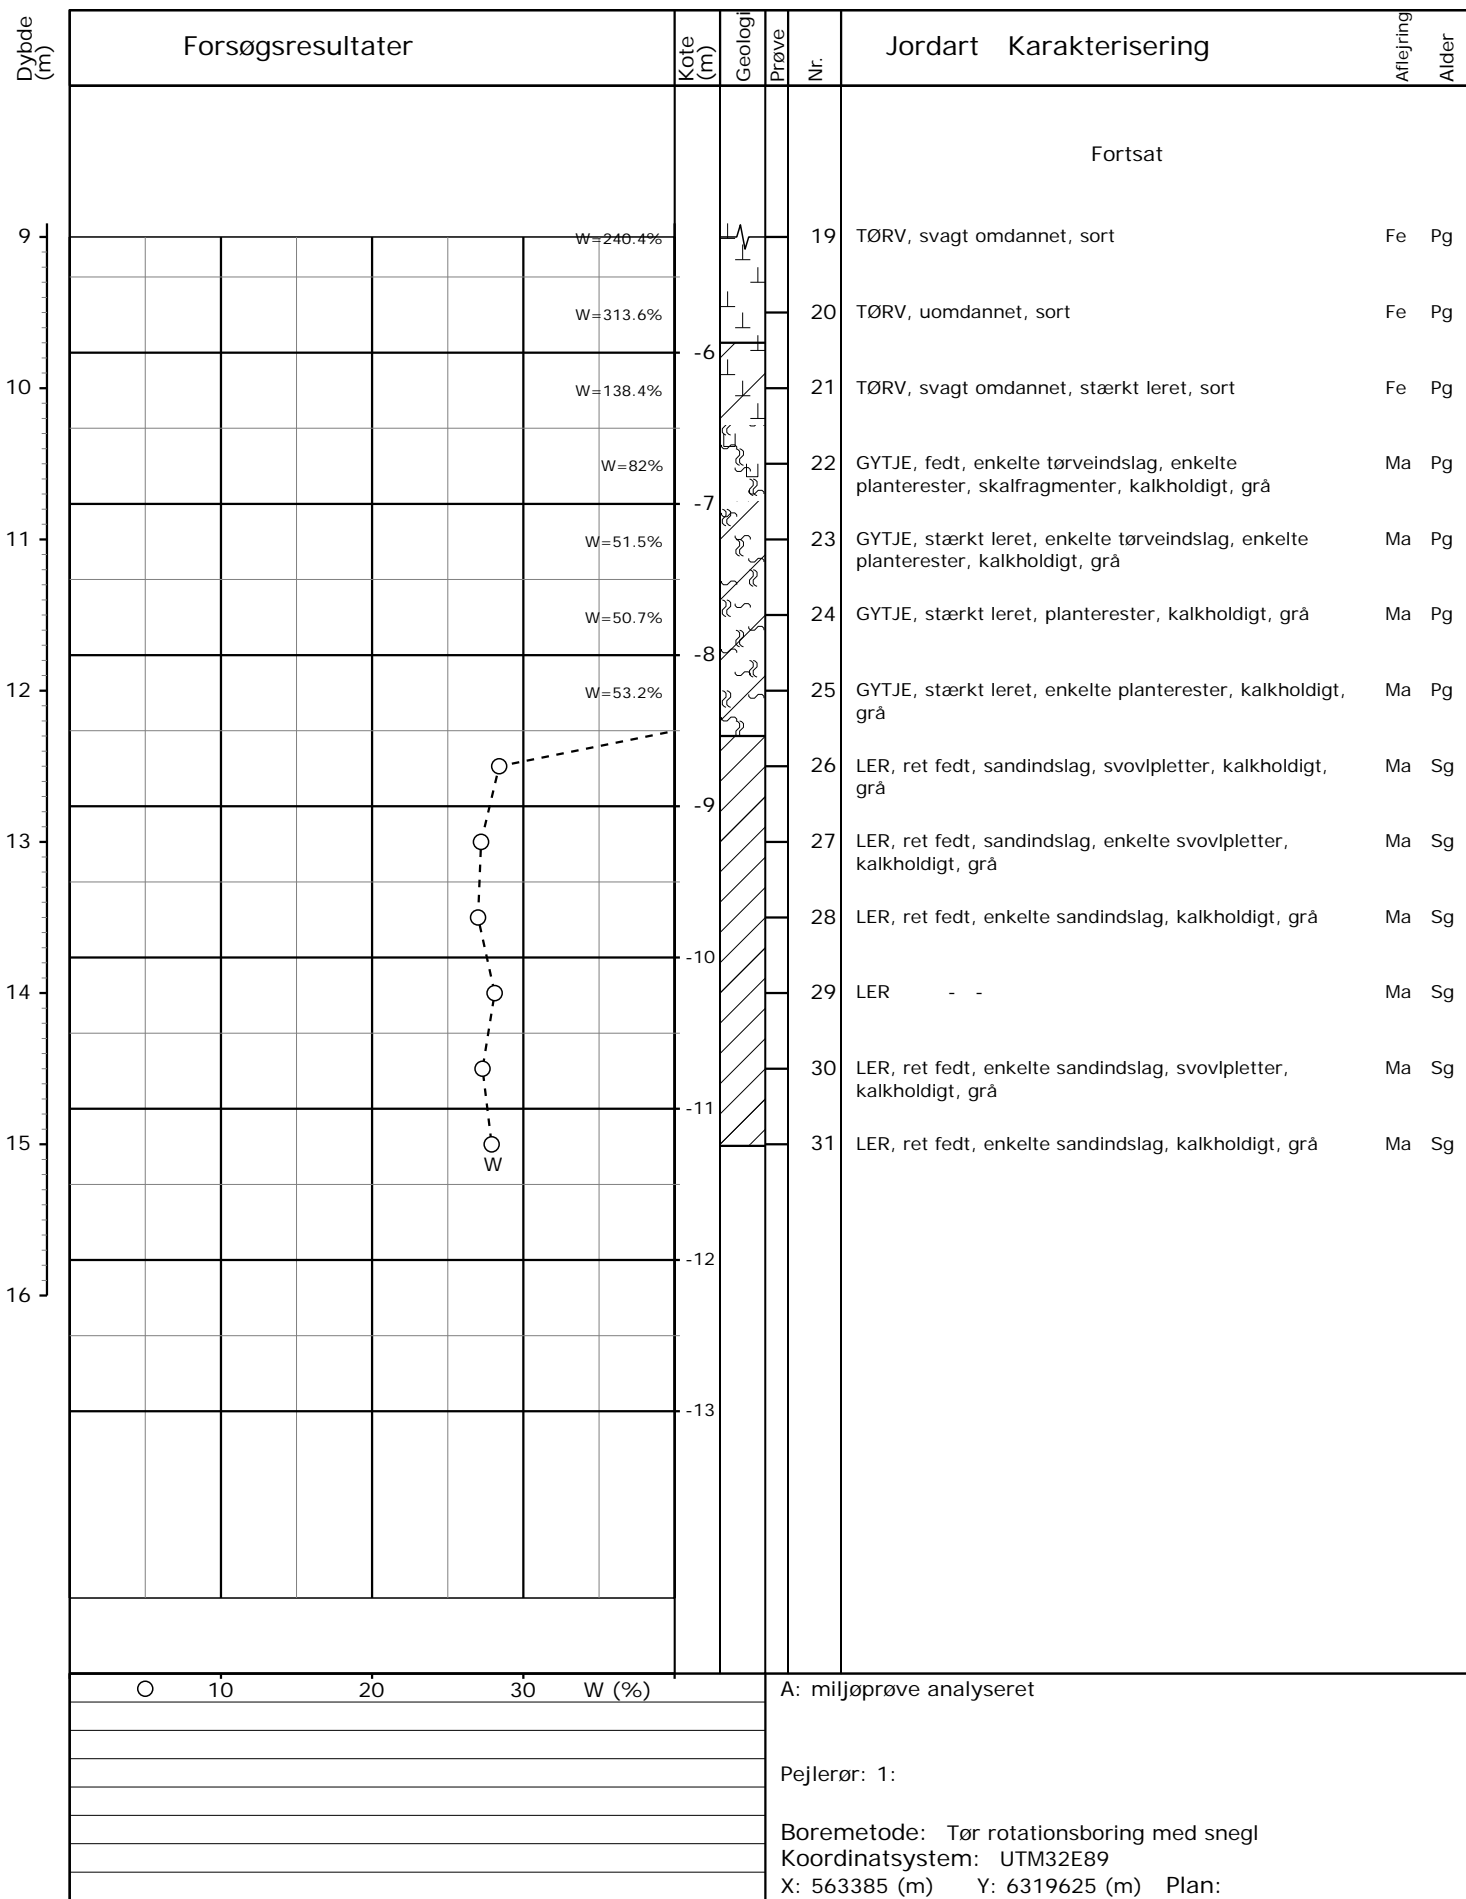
Dybde (m)

Forsøgsresultater

Kote (m)

Geologi

Prøve

Nr.

Jordart Karakterisering

Aflejring

Alder

Fortsat

9

W=240.4%

19 TØRV, svagt omdannet, sort Fe Pg

W=313.6%

20 TØRV, uomdannet, sort Fe Pg

-6

10

W=138.4%

21 TØRV, svagt omdannet, stærkt leret, sort Fe Pg

W=82%

22 GYTJE, fedt, enkelte tørveindslag, enkelte planterester, skalfragmenter, kalkholdigt, grå Ma Pg

-7

11

W=51.5%

23 GYTJE, stærkt leret, enkelte tørveindslag, enkelte planterester, kalkholdigt, grå Ma Pg

W=50.7%

24 GYTJE, stærkt leret, planterester, kalkholdigt, grå Ma Pg

-8

12

W=53.2%

25 GYTJE, stærkt leret, enkelte planterester, kalkholdigt, grå Ma Pg

26 LER, ret fedt, sandindslag, svovlpletter, kalkholdigt, grå Ma Sg

-9

13

27 LER, ret fedt, sandindslag, enkelte svovlpletter, kalkholdigt, grå Ma Sg

28 LER, ret fedt, enkelte sandindslag, kalkholdigt, grå Ma Sg

-10

14

29 LER - - Ma Sg

30 LER, ret fedt, enkelte sandindslag, svovlpletter, kalkholdigt, grå Ma Sg

-11

15

W

31 LER, ret fedt, enkelte sandindslag, kalkholdigt, grå Ma Sg

-12

16

-13

O 10 20 30 W (%)

A: miljøprøve analyseret

Pejlerør: 1:

Boremetode: Tør rotationsboring med snegl
Koordinatsystem: UTM32E89
X: 563385 (m) Y: 6319625 (m) Plan: